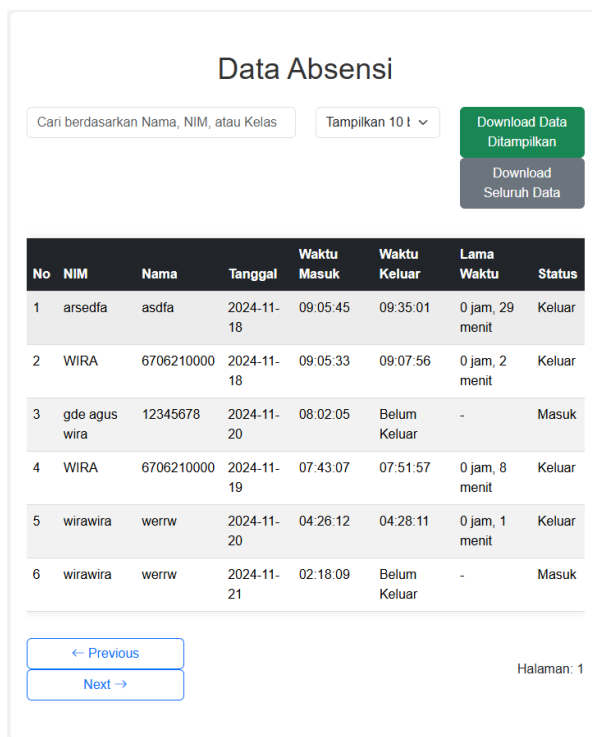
Data Absensi

Cari berdasarkan Nama, NIM, atau Kelas

Tampilkan 10 t

Download Data Ditampilkan

Download Seluruh Data

| No | NIM | Nama | Tanggal | Waktu Masuk | Waktu Keluar | Lama Waktu | Status |
|---|---|---|---|---|---|---|---|
| 1 | arsedfa | asdfa | 2024-11-18 | 09:05:45 | 09:35:01 | 0 jam, 29 menit | Keluar |
| 2 | WIRA | 6706210000 | 2024-11-18 | 09:05:33 | 09:07:56 | 0 jam, 2 menit | Keluar |
| 3 | gde agus wira | 12345678 | 2024-11-20 | 08:02:05 | Belum Keluar | - | Masuk |
| 4 | WIRA | 6706210000 | 2024-11-19 | 07:43:07 | 07:51:57 | 0 jam, 8 menit | Keluar |
| 5 | wirawira | werrw | 2024-11-20 | 04:26:12 | 04:28:11 | 0 jam, 1 menit | Keluar |
| 6 | wirawira | werrw | 2024-11-21 | 02:18:09 | Belum Keluar | - | Masuk |

← Previous

Next →

Halaman: 1